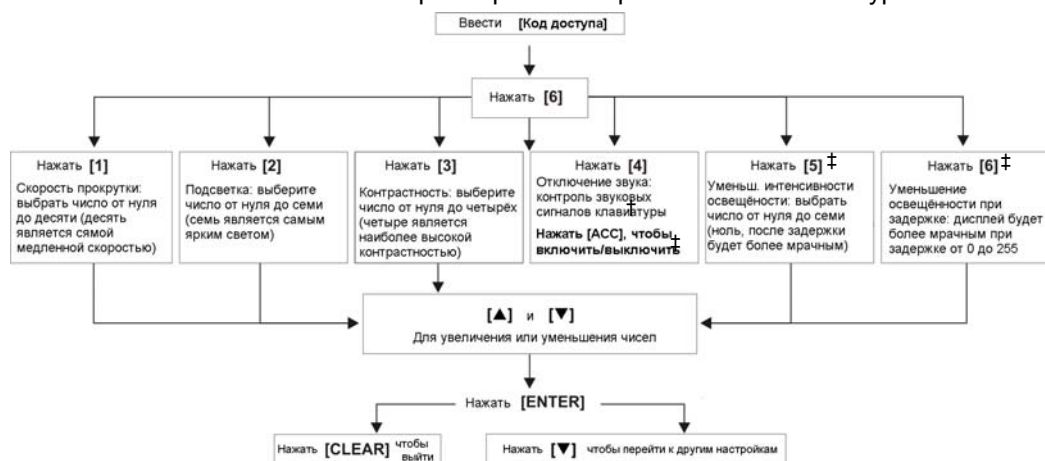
Ввести [Код доступа]

Нажать [6]

Нажать [1]
Скорость прокрутки: выбрать число от нуля до десяти (десять является самой медленной скоростью)

Нажать [2]
Подсветка: выберите число от нуля до семи (семь является самым ярким светом)

Нажать [3]
Контрастность: выберите число от нуля до четырёх (четыре является наиболее высокой контрастностью)

Нажать [4]
Отключение звука: контроль звуковых сигналов клавиатуры‡
Нажать [ACC], чтобы включить/выключить‡

Нажать [5]‡
Уменьш. интенсивности освещённости: выбрать число от нуля до семи (ноль, после задержки будет более мрачным)

Нажать [6]‡
Уменьшение освещённости при задержке: дисплей будет более мрачным при задержке от 0 до 255

[▲] и [▼]
Для увеличения или уменьшения чисел

Нажать [ENTER]

Нажать [CLEAR] чтобы выйти

Нажать [▼] чтобы перейти к другим настройкам